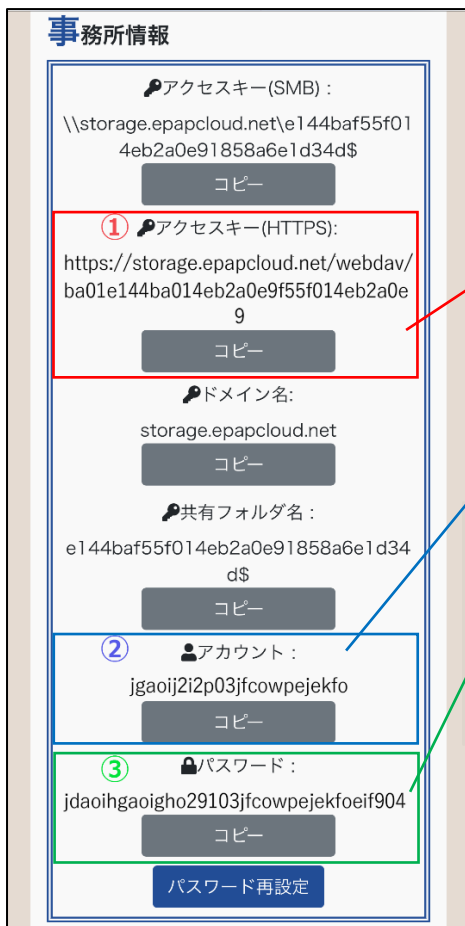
事務所情報

アクセスキー(SMB)：

\\storage.epapcloud.net\e144baf55f014eb2a0e91858a6e1d34d$

コピー

① アクセスキー(HTTPS):

https://storage.epapcloud.net/webdav/ba01e144ba014eb2a0e9f55f014eb2a0e9

コピー

ドメイン名:

storage.epapcloud.net

コピー

共有フォルダ名：

e144baf55f014eb2a0e91858a6e1d34d$

コピー

② アカウント：

jgaoij2i2p03jfcowpejekfo

コピー

③ パスワード：

jdaoihgaoigho29103jfcowpejekfoeif904

コピー

パスワード再設定